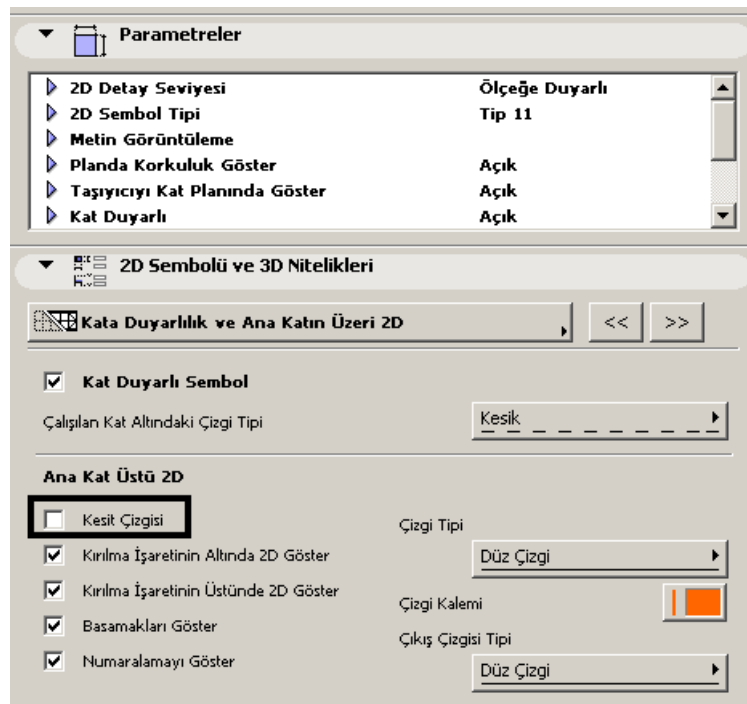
Parametreler

| | |
|---|---|
| 2D Detay Seviyesi | Ölçeğe Duyarlı |
| 2D Sembol Tipi | Tip 11 |
| Metin Görüntüleme | |
| Planda Korkuluk Göster | Açık |
| Taşıyıcıyı Kat Planında Göster | Açık |
| Kat Duyarlı | Açık |

2D Sembolü ve 3D Nitelikleri

Kata Duyarlılık ve Ana Katın Üzeri 2D

<< >>

Kat Duyarlı Sembol

Çalışılan Kat Altındaki Çizgi Tipi

Kesik

Ana Kat Üstü 2D

Kesit Çizgisi

Kırılma İşaretinin Altında 2D Göster

Kırılma İşaretinin Üstünde 2D Göster

Basamakları Göster

Numaralamayı Göster

Çizgi Tipi

Düz Çizgi

Çizgi Kalemi

Çıkış Çizgisi Tipi

Düz Çizgi